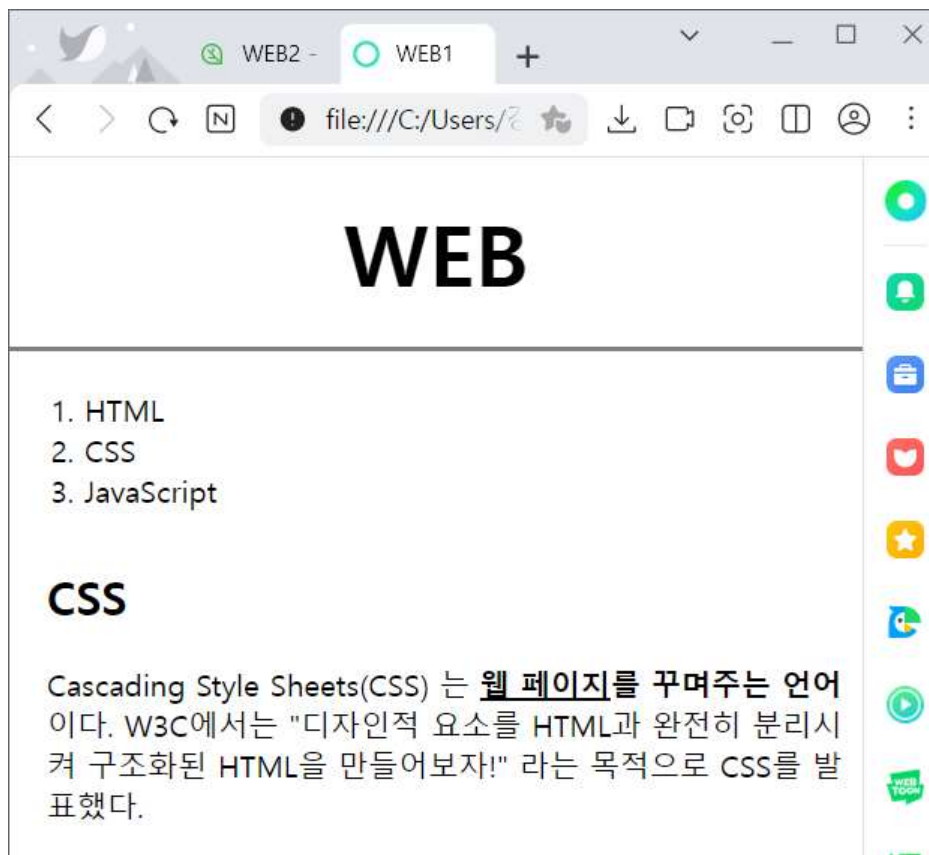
WEB2 -
WEB1
+
file:///C:/Users/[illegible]

WEB

1. HTML
2. CSS
3. JavaScript

CSS

Cascading Style Sheets(CSS) 는 **웹 페이지를 꾸며주는 언어**이다. W3C에서는 "디자인적 요소를 HTML과 완전히 분리시켜 구조화된 HTML을 만들어보자!" 라는 목적으로 CSS를 발표했다.

WEB TOON